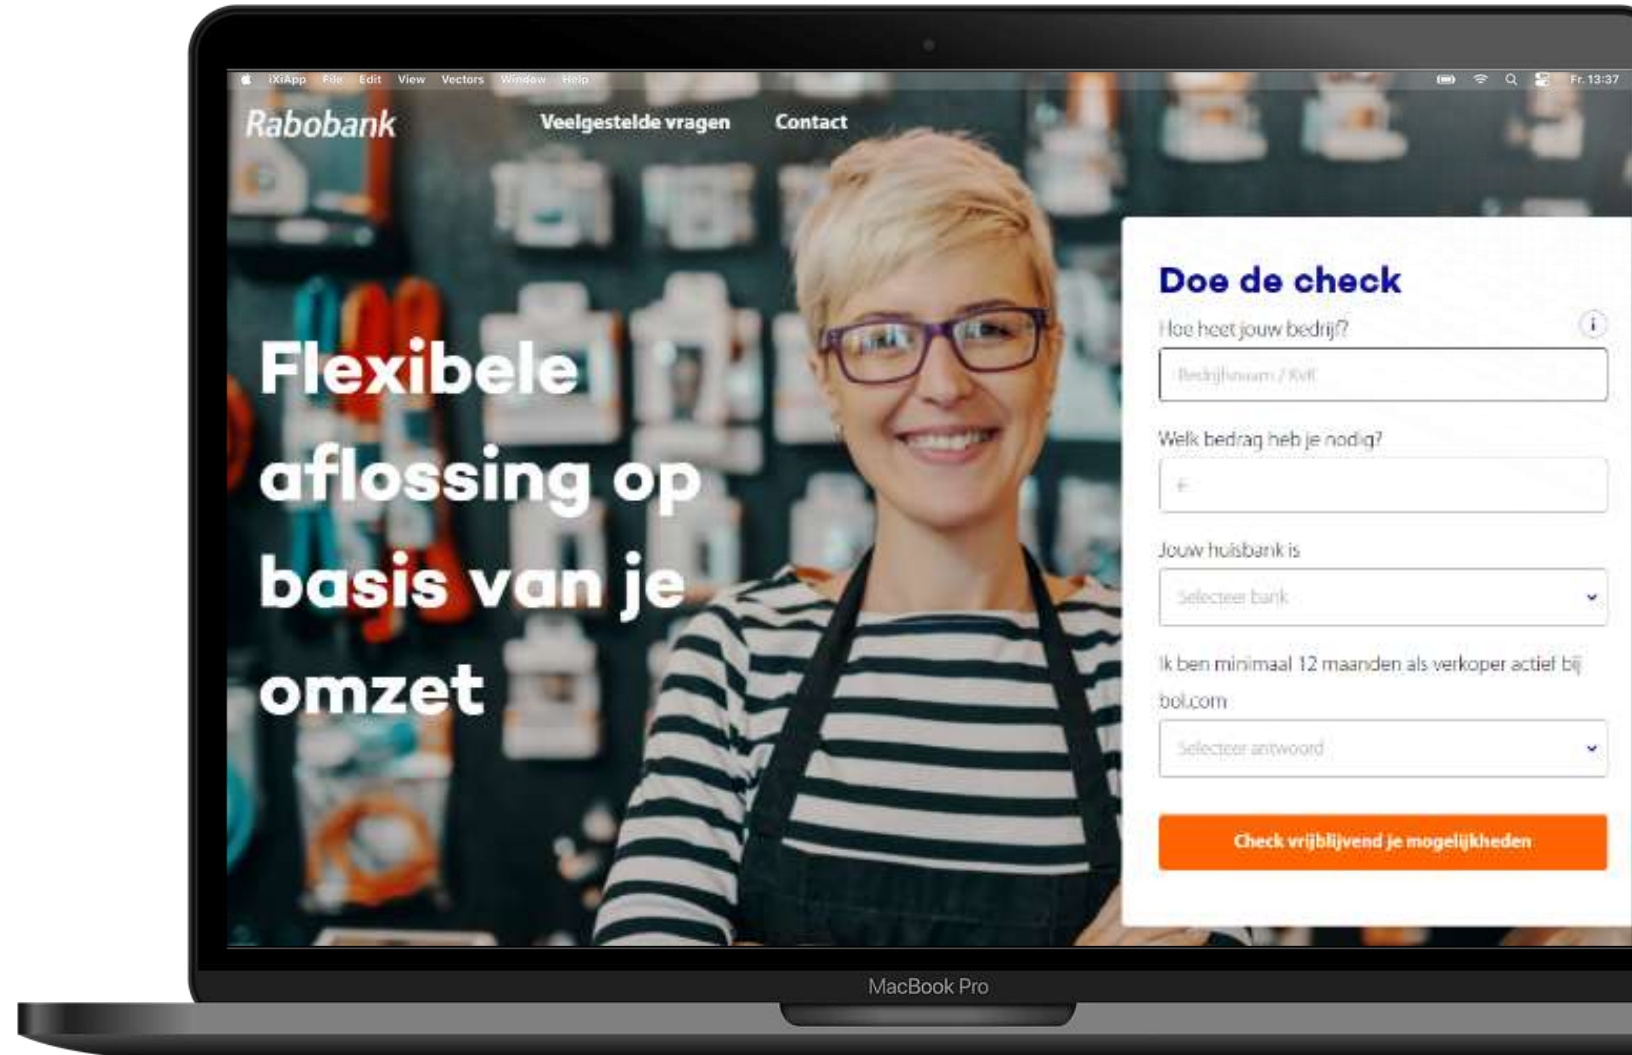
iXiApp File Edit View Vectors Window Help

Fr. 13:37

Rabobank

Veelgestelde vragen

Contact

Flexibele aflossing op basis van je omzet

Doe de check

Hoe heet jouw bedrijf?

i

Bedrijfsnaam / KvK

Welk bedrag heb je nodig?

€

Jouw huisbank is

Selecteer bank

Ik ben minimaal 12 maanden als verkoper actief bij bol.com

Selecteer antwoord

Check vrijblijvend je mogelijkheden

MacBook Pro